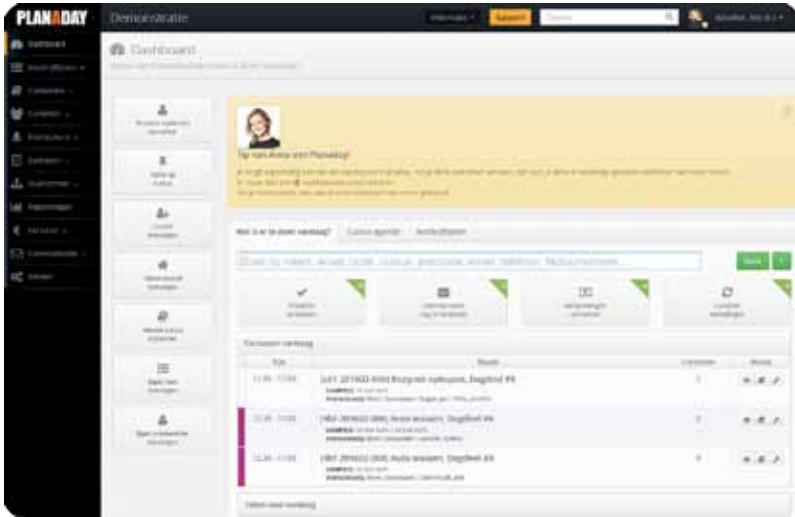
PLANADAY Demonstratie

Dashboard

Tip van Anna van Planaday!

Wat is er te doen vandaag? Cursus agenda Aankondigingen

Zoek op naam, adres, ticket, cursus, postcode, e-mail, telefoon, factuurnummer...

Zoek

Cursussen vandaag

Tijd Naam Cursisten Acties

11:00 - 17:00 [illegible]

11:30 - 13:00 HBV 2016... Auto wassen, Dagdeel #4

13:30 - 15:00 HBV 2016... Auto wassen, Dagdeel #4

Dashboard
Bestellingen
Cursussen
Cursisten
Instructeurs
Locaties
Producten
Rapportages
Beheer
Communicatie
Help